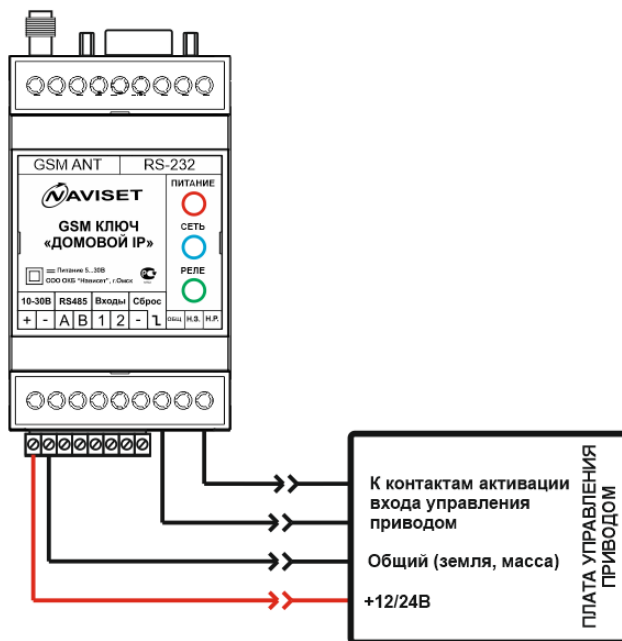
GSM ANT | RS-232

NAVISET

GSM КЛЮЧ
«ДОМОВОЙ IP»

Питание 5...30В
ООО ОКБ "Навигат", г.Омск

ПИТАНИЕ

СЕТЬ

РЕЛЕ

| 10-30В | | RS485 | | Входы | | Сброс | | | | |
|---|---|---|---|---|---|---|---|---|---|---|
| + | - | A | B | 1 | 2 | - | ⅂ | ОБЩ | Н.З. | Н.Р. |

К контактам активации входа управления приводом

Общий (земля, масса)

+12/24В

ПЛАТА УПРАВЛЕНИЯ ПРИВОДОМ